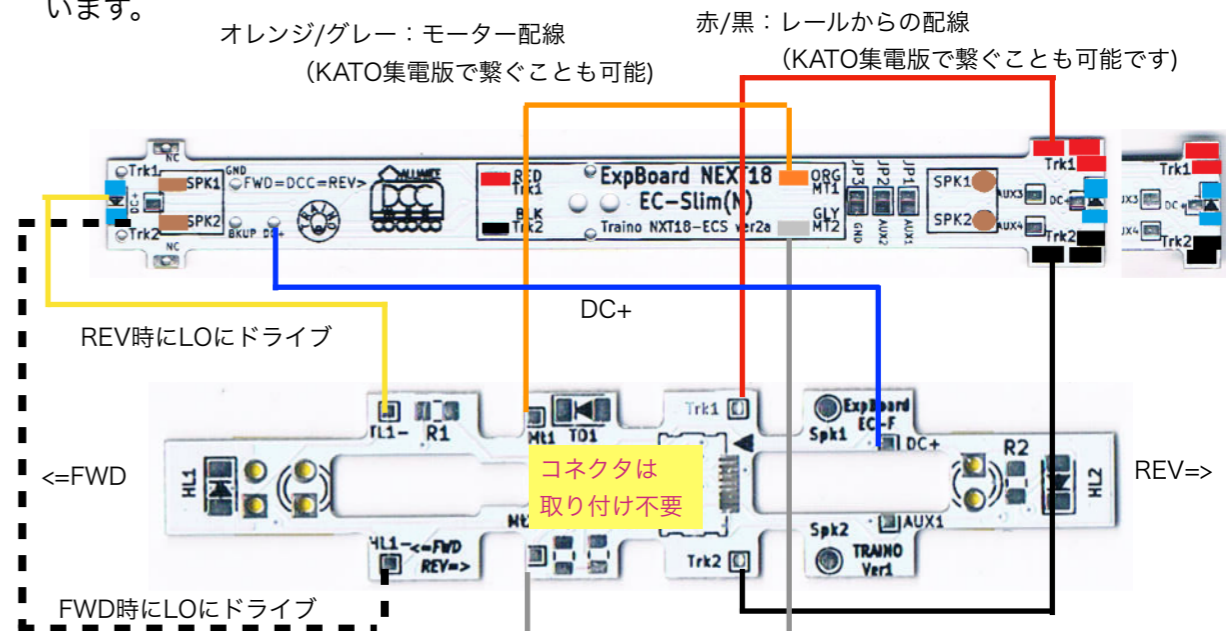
います。

オレンジ/グレー：モーター配線
(KATO集電版で繋ぐことも可能)

赤/黒：レールからの配線
(KATO集電版で繋ぐことも可能です)

Trk1 NC SPK1 GND FWD=DCC=REV> SPK2 BKUP DC+ Trk2 NC DC+

RED Trk1 BLK Trk2 ExpBoard NEXT18 EC-Slim(N) Traino NXT18-ECS ver2a ORG MT1 GLY MT2 JP3 JP2 JP1 GND AUX2 AUX1 SPK1 SPK2 AUX3 AUX4 DC+ Trk1 Trk2

DC+

REV時にLOにドライブ

<=FWD

REV=>

HL1 TL1- R1 Mt1 TD1 Trk1 ExpBoard EC-F Spk1 DC+ R2 HL2 AUX1 Spk2 TRAINO Ver1 Trk2 HL1- <=FWD REV=>

コネクタは
取り付け不要

FWD時にLOにドライブ